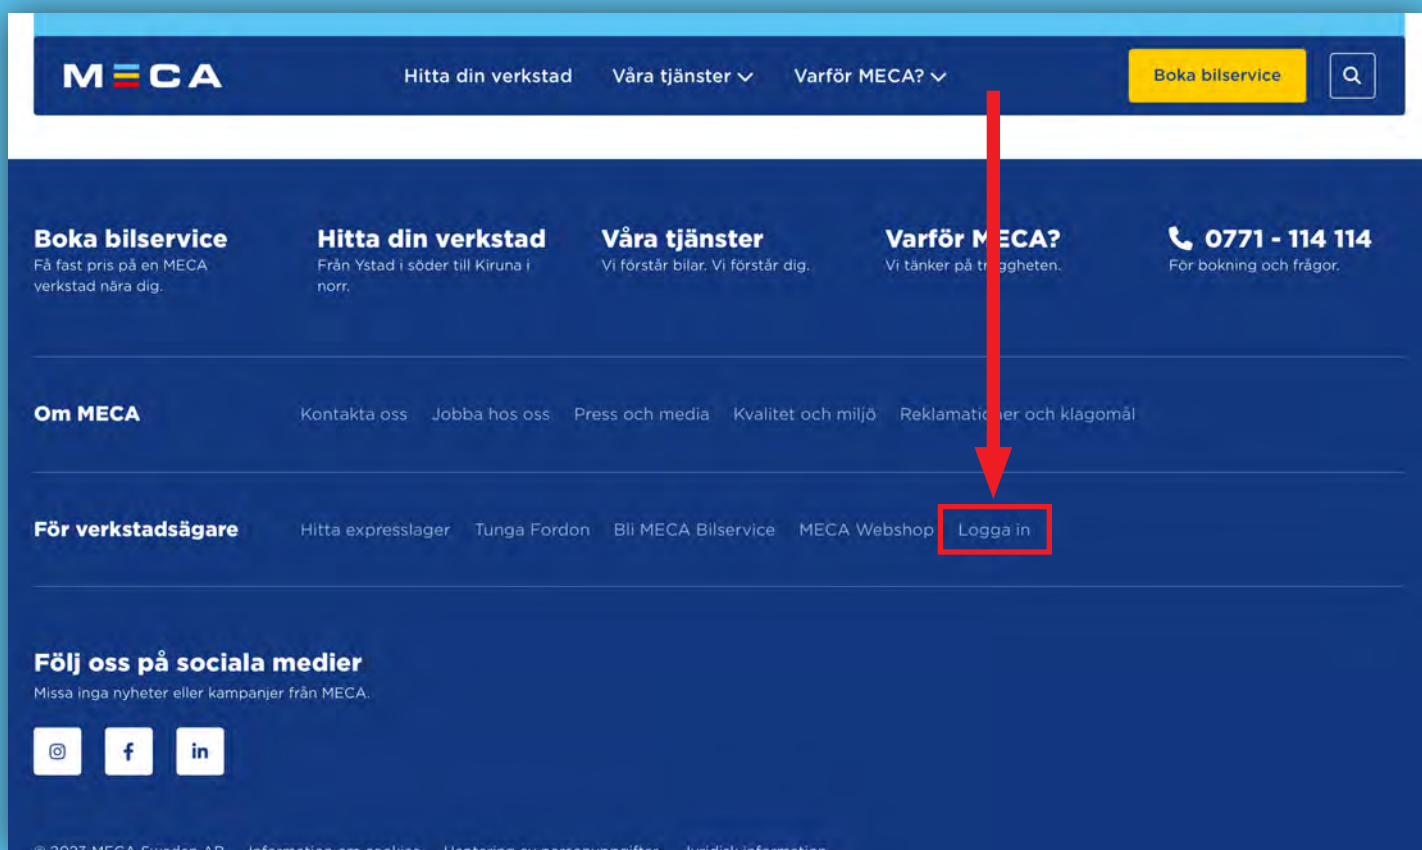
MECA

Hitta din verkstad Våra tjänster Varför MECA?

Boka bilservice

Boka bilservice
Få fast pris på en MECA verkstad nära dig.

Hitta din verkstad
Från Ystad i söder till Kiruna i norr.

Våra tjänster
Vi förstår bilar. Vi förstår dig.

Varför M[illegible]ECA?
Vi tänker på tr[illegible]ggheten.

0771 - 114 114
För bokning och frågor.

Om MECA
Kontakta oss Jobba hos oss Press och media Kvalitet och miljö Reklamati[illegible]ner och klagomål

För verkstadsägare
Hitta expresslager Tunga Fordon Bli MECA Bilservice MECA Webshop Logga in

Följ oss på sociala medier
Missa inga nyheter eller kampanjer från MECA.

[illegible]